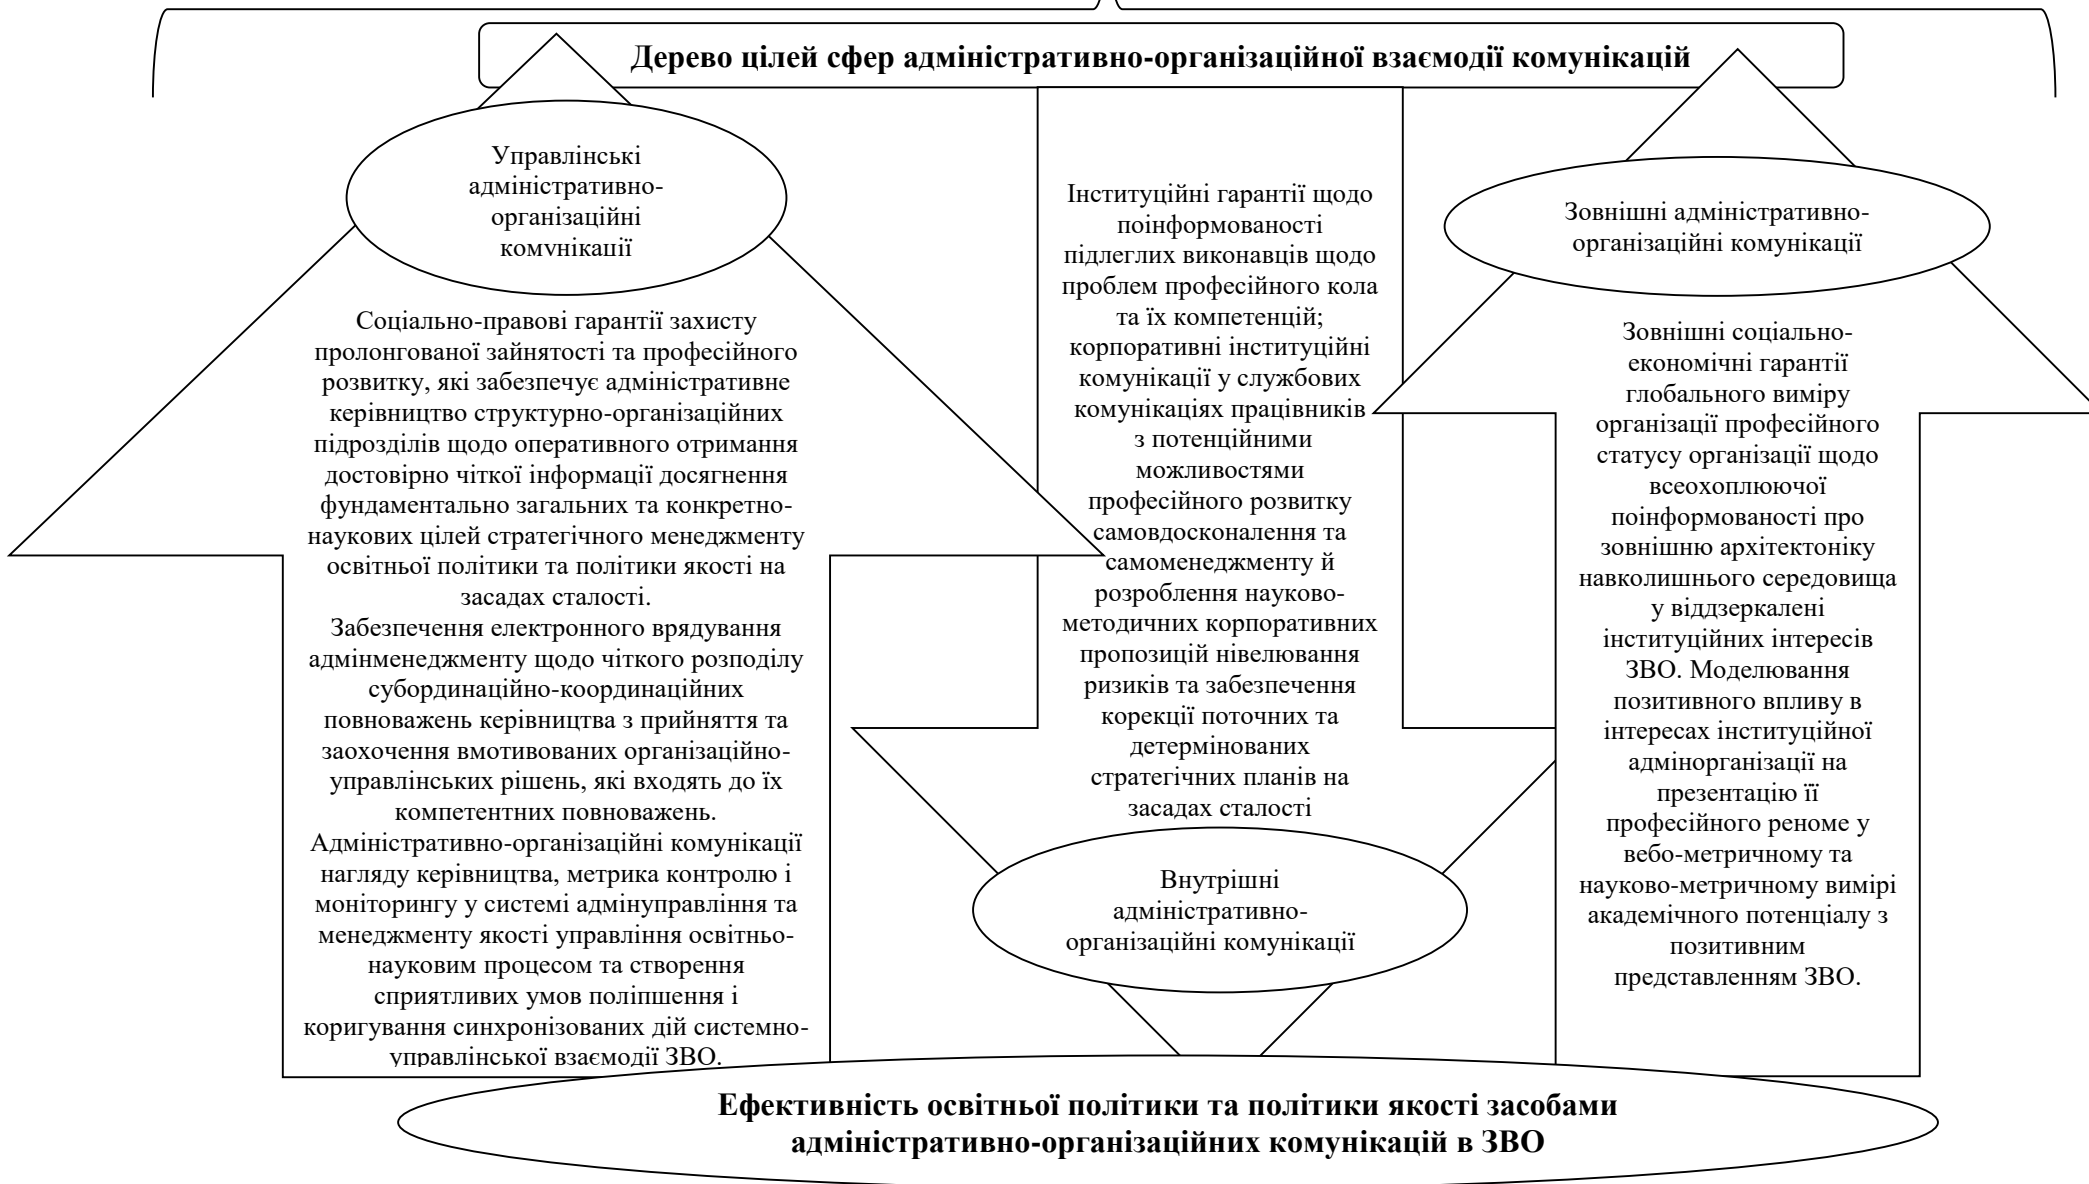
Дерево цілей сфер адміністративно-організаційної взаємодії комунікацій

Управлінські адміністративно-організаційні комунікації

Соціально-правові гарантії захисту пролонгованої зайнятості та професійного розвитку, які забезпечує адміністративне керівництво структурно-організаційних підрозділів щодо оперативного отримання достовірно чіткої інформації досягнення фундаментально загальних та конкретно-наукових цілей стратегічного менеджменту освітньої політики та політики якості на засадах сталості.
Забезпечення електронного врядування адмінменеджменту щодо чіткого розподілу субординаційно-координаційних повноважень керівництва з прийняття та заохочення вмотивованих організаційно-управлінських рішень, які входять до їх компетентних повноважень.
Адміністративно-організаційні комунікації нагляду керівництва, метрика контролю і моніторингу у системі адмінуправління та менеджменту якості управління освітньо-науковим процесом та створення сприятливих умов поліпшення і коригування синхронізованих дій системно-управлінської взаємодії ЗВО.

Інституційні гарантії щодо поінформованості підлеглих виконавців щодо проблем професійного кола та їх компетенцій; корпоративні інституційні комунікації у службових комунікаціях працівників з потенційними можливостями професійного розвитку самовдосконалення та самоменеджменту й розроблення науково-методичних корпоративних пропозицій нівелювання ризиків та забезпечення корекції поточних та детермінованих стратегічних планів на засадах сталості

Внутрішні адміністративно-організаційні комунікації

Зовнішні адміністративно-організаційні комунікації

Зовнішні соціально-економічні гарантії глобального виміру організації професійного статусу організації щодо всеохоплюючої поінформованості про зовнішню архітектоніку навколишнього середовища у віддзеркалені інституційних інтересів ЗВО. Моделювання позитивного впливу в інтересах інституційної адмінорганізації на презентацію її професійного реноме у вебо-метричному та науково-метричному вимірі академічного потенціалу з позитивним представленням ЗВО.

Ефективність освітньої політики та політики якості засобами адміністративно-організаційних комунікацій в ЗВО